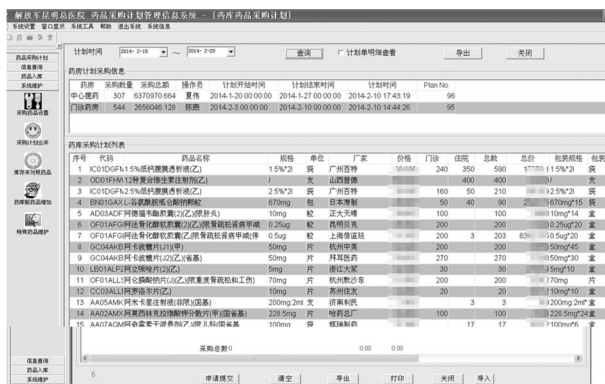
解放军昆明总医院 药品采购计划管理信息系统 - [药库药品采购计划]

系统设置 窗口显示 系统工具 帮助 退出系统 系统信息

药品采购计划
信息查询
药品入库
系统维护
采购药品设置
采购计划查询
库存采购查询
药库药品维护
特殊药品维护

计划时间 2014-2-10 ~ 2014-2-20 查询 计划单明细查看 导出 关闭

药房计划采购信息

| 药房 | 采购数量 | 采购总额 | 操作员 | 计划开始时间 | 计划结束时间 | Plan No |
|---|---|---|---|---|---|---|
| 中心药房 | 307 | 6370970.664 | 夏燕 | 2014-1-20 00:00:00 | 2014-1-27 00:00:00 | 2014-2-10 17:43:19 | 96 |
| 门诊药房 | 544 | 2656046.128 | 陈燕 | 2014-2-3 00:00:00 | 2014-2-10 00:00:00 | 2014-2-10 14:44:26 | 95 |

药库采购计划列表

| 序号 | 代码 | 药品名称 | 规格 | 单位 | 厂家 | 价格 | 门诊 | 住院 | 总数 | 总价 | 包装规格 | 包装 |
|---|---|---|---|---|---|---|---|---|---|---|---|---|
| 1 | IC01DGFh1.5%低钙腹膜透析液(乙) | | 1.5%*2l | 袋 | 广州百特 | | 240 | 350 | 590 | | 1.5%*2l | 袋 |
| 2 | OD01FHH 12种复合维生素注射剂(乙) | | / | 支 | 山西普德 | | | 400 | 400 | | | 支 |
| 3 | IC01DGFh2.5%低钙腹膜透析液(乙) | | 2.5%*2l | 袋 | 广州百特 | | 160 | 50 | 210 | | 2.5%*2l | 袋 |
| 4 | BN01GAXL-谷胱胺吸收心脏动脉胶 | | 670mg | 包 | 日本福制 | | 50 | 40 | 90 | | 670mg*15 | 袋 |
| 5 | AD03ADF阿德福韦酯胶囊(2)(限肝炎) | | 10mg | 粒 | 正大天晴 | | 100 | | 100 | | 10mg*14 | 盒 |
| 6 | OF01AFG阿法骨化醇软胶囊(2)(乙)(限骨质疏松肾病甲减 | | 0.25ug | 粒 | 昆明贝克 | | 200 | | 200 | | 0.25ug*20 | 盒 |
| 7 | OF01AFG阿法骨化醇软胶囊(乙)(限骨质疏松肾病甲减 | | 0.5ug | 粒 | 上海信谊 | | 200 | 3 | 203 | | 0.5ug*20 | 盒 |
| 8 | GC04AKB阿卡波糖片(J)(甲) | | 50mg | 片 | 杭州中美 | | 200 | | 200 | | 50mg*45 | 盒 |
| 9 | GC04AKB阿卡波糖片(2)(省基) | | 50mg | 片 | 拜耳医药 | | 270 | | 270 | | 50mg*30 | 盒 |
| 10 | LB01ALP阿拉咪唑片(2)(乙) | | 5mg | 片 | 浙江大冢 | | 30 | | 30 | | 5mg*10 | 盒 |
| 11 | OF01ALL阿仑膦酸钠片(J)(乙)(限重度骨质疏松和工伤) | | 70mg | 片 | 杭州默沙东 | | 200 | | 200 | | 70mg | 片 |
| 12 | CC03ALL阿普洛尔片(乙) | | 10mg | 片 | 苏州住友 | | 20 | | 20 | | 10mg*20 | 盒 |
| 13 | AA05AMK阿米卡星注射液(甲)(国基) | | 200mg:2ml | 支 | 济南利民 | | | 3 | 3 | | 200mg:2ml* | 盒 |
| 14 | AA05AMX阿莫西林克拉维酸钾分散片(甲)(国省基) | | 228.5mg | 片 | 哈药总厂 | | 100 | | 100 | | 228.5mg*24 | 盒 |
| 15 | AA07AQM阿奇霉素干混悬剂(乙)(限儿科)(国省基 | | 100mg | 袋 | 辉瑞制药 | | | 17 | 17 | | 100mg*6 | 盒 |

采购总数 0 0.00 0.00

信息查询
药品入库
系统维护

申请提交 清空 导出 打印 关闭 导入